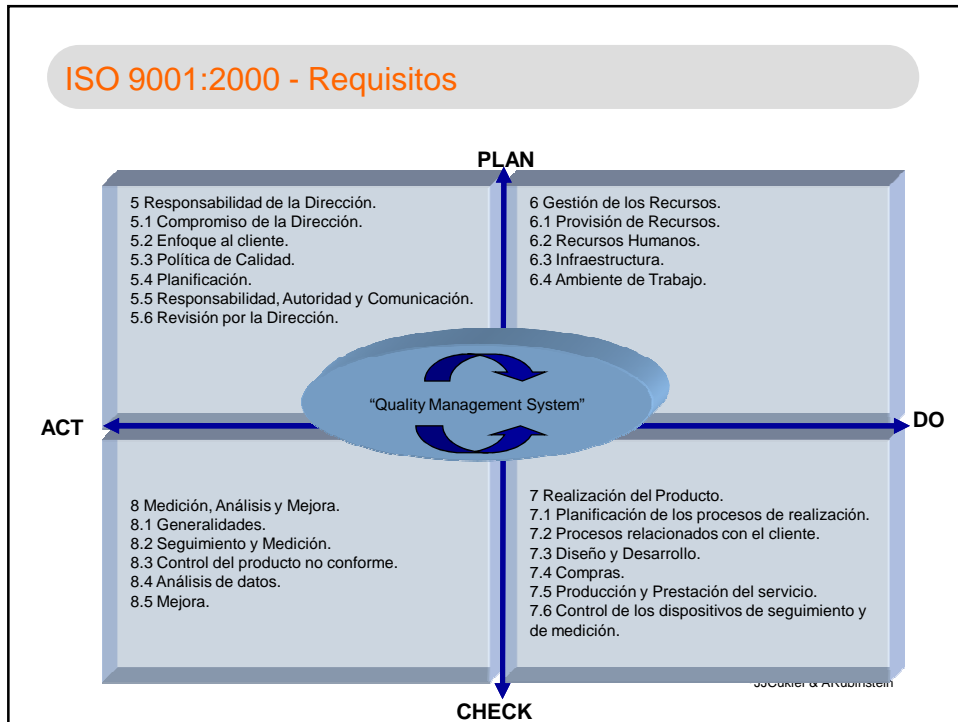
ISO 9001:2000 - Requisitos

PLAN

5 Responsabilidad de la Dirección.
5.1 Compromiso de la Dirección.
5.2 Enfoque al cliente.
5.3 Política de Calidad.
5.4 Planificación.
5.5 Responsabilidad, Autoridad y Comunicación.
5.6 Revisión por la Dirección.

6 Gestión de los Recursos.
6.1 Provisión de Recursos.
6.2 Recursos Humanos.
6.3 Infraestructura.
6.4 Ambiente de Trabajo.

"Quality Management System"

ACT

DO

8 Medición, Análisis y Mejora.
8.1 Generalidades.
8.2 Seguimiento y Medición.
8.3 Control del producto no conforme.
8.4 Análisis de datos.
8.5 Mejora.

7 Realización del Producto.
7.1 Planificación de los procesos de realización.
7.2 Procesos relacionados con el cliente.
7.3 Diseño y Desarrollo.
7.4 Compras.
7.5 Producción y Prestación del servicio.
7.6 Control de los dispositivos de seguimiento y de medición.

JJCukier & ARubinstein

CHECK